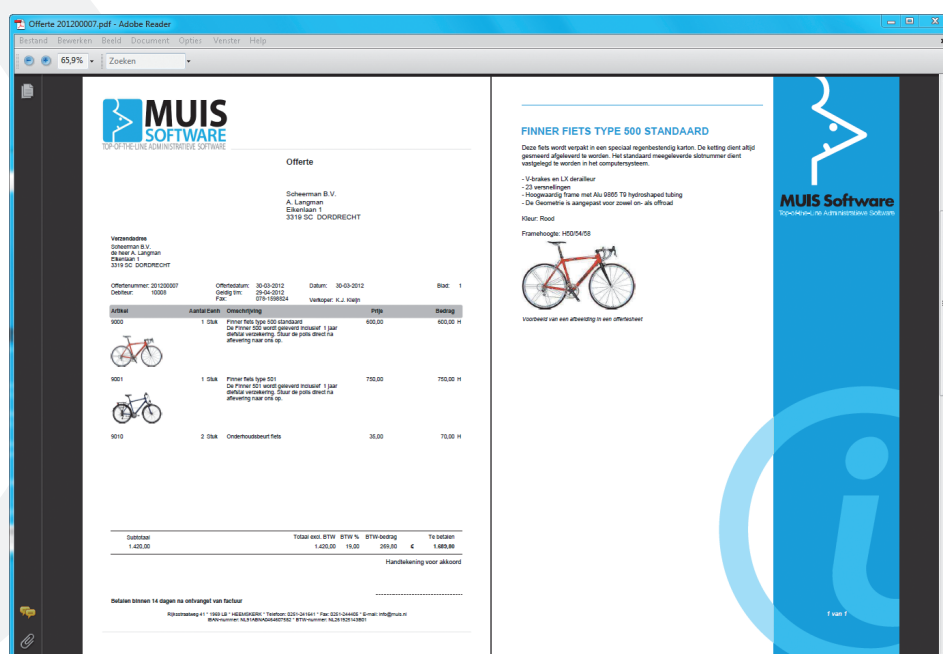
Offerte 201200007.pdf - Adobe Reader

Bestand Bewerken Beeld Document Opties Venster Help

65,9% Zoeken

MUIS SOFTWARE
TOP-OF-THE-LINE ADMINISTRATIEVE SOFTWARE

Offerte

Scheerman B.V.
A. Langman
Eikenlaan 1
3319 SC DORDRECHT

Verzendadres
Scheerman B.V.
de heer A. Langman
Eikenlaan 1
3319 SC DORDRECHT

Offertenummer: 201200007
Debiteur: 10008
Offertedatum: 30-03-2012
Geldig t/m: 29-04-2012
Fax: 078-1598824
Datum: 30-03-2012
Verkoper: K.J. Klein
Blad: 1

| Artikel | Aantal Eenh | Omschrijving | Prijs | Bedrag |
|---|---|---|---|---|
| 9000 | 1 Stuk | Finner fiets type 500 standaard De Finner 500 wordt geleverd inclusief 1 jaar diefstal verzekering. Stuur de polis direct na aflevering naar ons op. | 600,00 | 600,00 H |
| 9001 | 1 Stuk | Finner fiets type 501 De Finner 501 wordt geleverd inclusief 1 jaar diefstal verzekering. Stuur de polis direct na aflevering naar ons op. | 750,00 | 750,00 H |
| 9010 | 2 Stuk | Onderhoudsbeurt fiets | 35,00 | 70,00 H |

| Subtotaal | Totaal excl. BTW | BTW % | BTW-bedrag | | Te betalen |
|---|---|---|---|---|---|
| 1.420,00 | 1.420,00 | 19,00 | 269,80 | € | 1.689,80 |

Handtekening voor akkoord

Betalen binnen 14 dagen na ontvangst van factuur

Rijksstraatweg 41 * 1969 LB * HEEMSKERK * Telefoon: 0251-241641 * Fax: 0251-244405 * E-mail: info@muis.nl
IBAN-nummer: NL51ABNA0464007552 * BTW-nummer: NL261525143B01

FINNER FIETS TYPE 500 STANDAARD

Deze fiets wordt verpakt in een speciaal regenbestendig karton. De ketting dient altijd gesmeerd afgeleverd te worden. Het standaard meegeleverde slotnummer dient vastgelegd te worden in het computersysteem.

- V-brakes en LX derailleur
- 23 versnellingen
- Hoogwaardig frame met Alu 9865 T9 hydroshaped tubing
- De Geometrie is aangepast voor zowel on- als offroad

Kleur: Rood

Framehoogte: H50/54/58

Voorbeeld van een afbeelding in een offerteblad

MUIS Software
Top-of-the-Line Administratieve Software

1 van 1